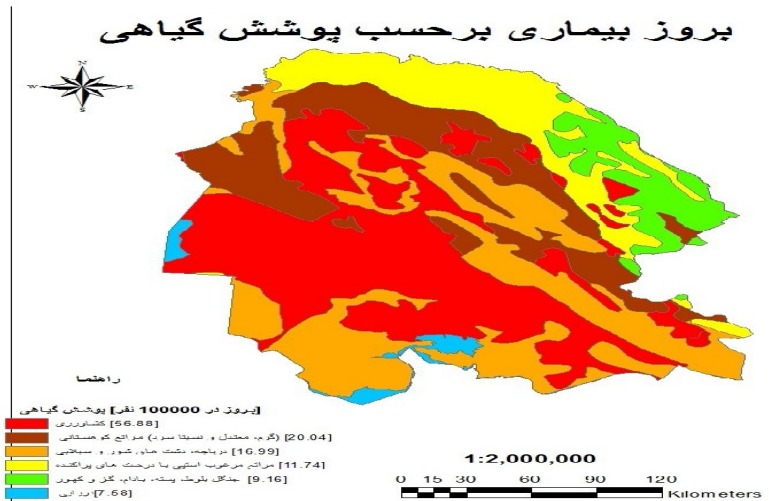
بروز بیماری برحسب پوشش گیاهی

N
W E
S

راهنما

[بروز در 100000 نفر] پوشش گیاهی
[56.88] کشاورزی
[20.04] (گرم، معتدل و نسبتا سرد) مراتع کوهستانی
[16.99] دریاچه، دشت های شور و سبخایی
[11.74] مراتع مرغوب استپی با درخت های پراکنده
[9.16] جنگل بلوط، پسته، بادام، گز و کهور
[7.68] آبزادی

1:2,000,000
0 15 30 60 90 120
Kilometers